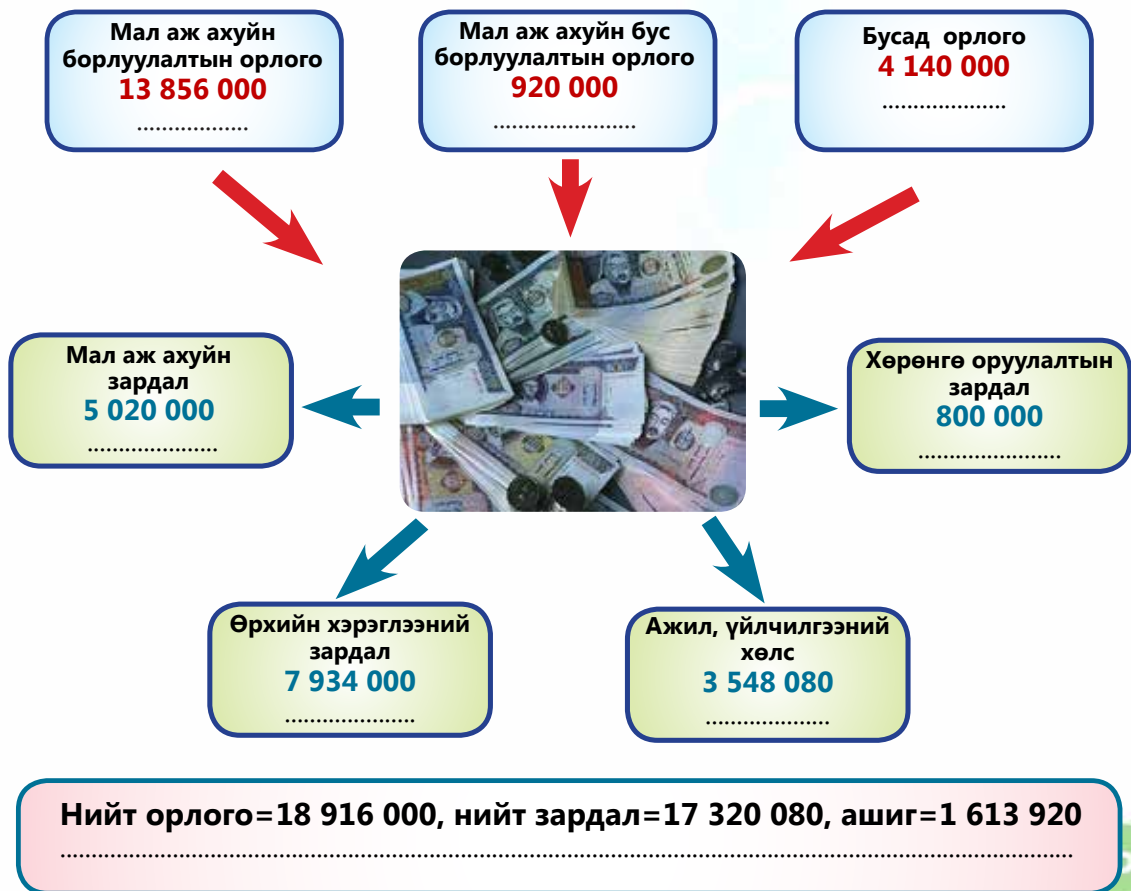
Мал аж ахуйн борлуулалтын орлого
13 856 000
..................

Мал аж ахуйн бус борлуулалтын орлого
920 000
.......................

Бусад орлого
4 140 000
....................

Мал аж ахуйн зардал
5 020 000
.....................

Хөрөнгө оруулалтын зардал
800 000
.......................

Өрхийн хэрэглээний зардал
7 934 000
.....................

Ажил, үйлчилгээний хөлс
3 548 080
....................

Нийт орлого=18 916 000, нийт зардал=17 320 080, ашиг=1 613 920
..................................................................................................................................